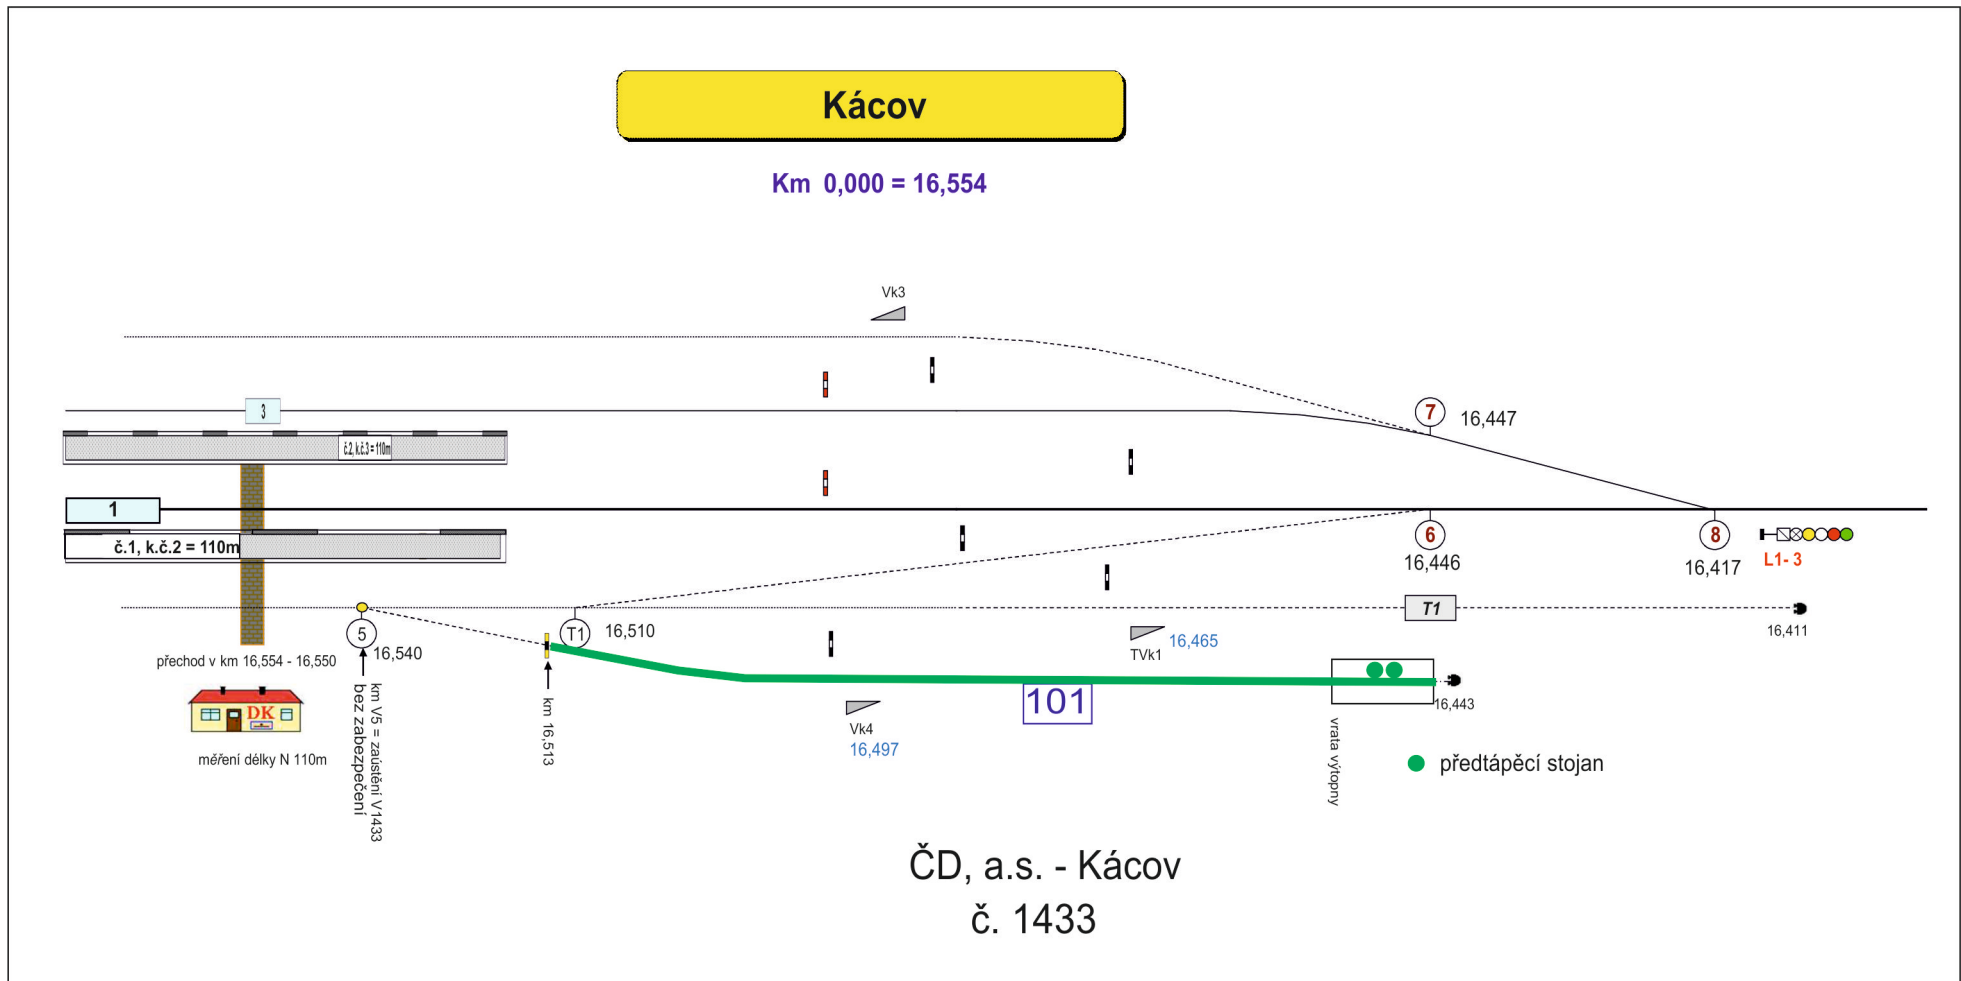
Kácov

Km 0,000 = 16,554

Vk3

3

č.2, k.č.3 = 110m

7 16,447

1

č.1, k.č.2 = 110m

6
16,446

8
16,417

L1- 3

T1

16,411

5
16,540

T1 16,510

TVk1 16,465

přechod v km 16,554 - 16,550

km V5 = zaústění V1433 bez zabezpečení

km 16,513

DK

101

16,443

Vk4
16,497

měření délky N 110m

vrata výtopny

předtápěcí stojan

ČD, a.s. - Kácov
č. 1433